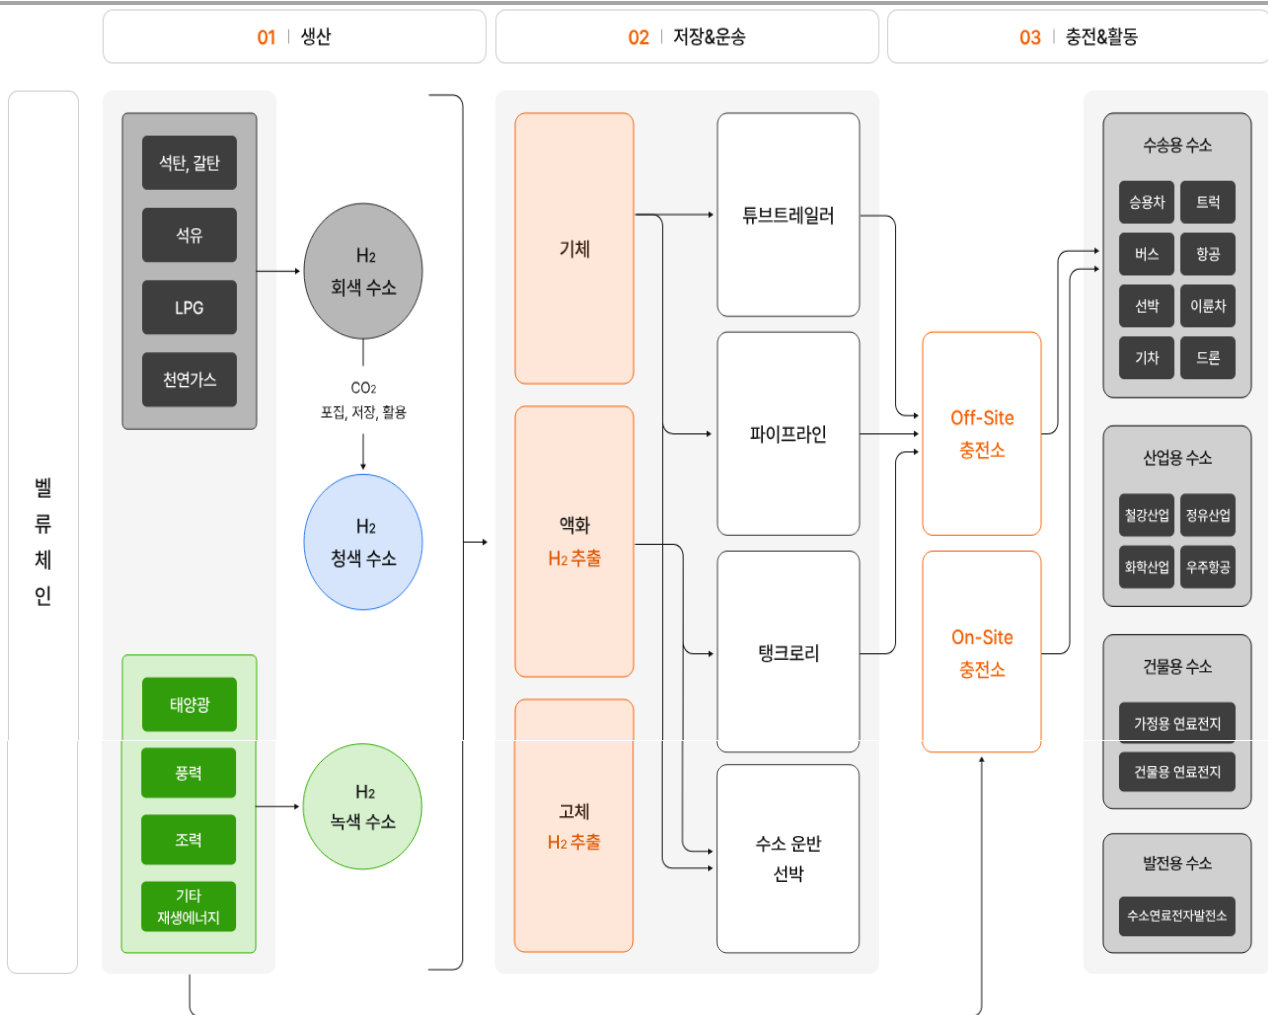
01 | 생산

02 | 저장&운송

03 | 충전&활동

벨류체인

석탄, 갈탄

석유

LPG

천연가스

$H_2$
회색 수소

$CO_2$
포집, 저장, 활용

$H_2$
청색 수소

태양광

풍력

조력

기타
재생에너지

$H_2$
녹색 수소

기체

액화
$H_2$ 추출

고체
$H_2$ 추출

튜브트레일러

파이프라인

탱크로리

수소 운반
선박

Off-Site
충전소

On-Site
충전소

수송용 수소

승용차

트럭

버스

항공

선박

이륜차

기차

드론

산업용 수소

철강산업

정유산업

화학산업

우주항공

건물용 수소

가정용 연료전지

건물용 연료전지

발전용 수소

수소연료전자발전소